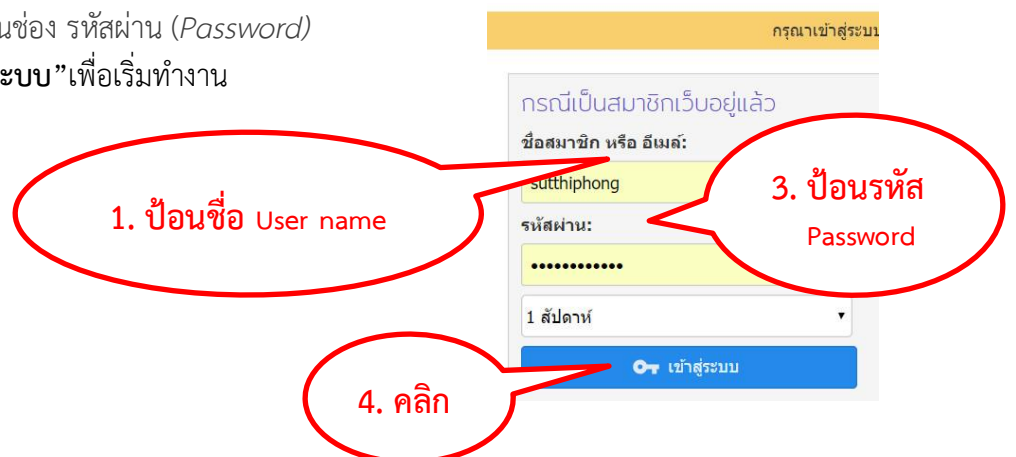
นช่อง รหัสผ่าน (*Password*)
ะบบ"เพื่อเริ่มทำงาน

กรุณาเข้าสู่ระบ

กรณีเป็นสมาชิกเว็บอยู่แล้ว

ชื่อสมาชิก หรือ อีเมล์:

sutthiphong

รหัสผ่าน:

••••••••••••

1 สัปดาห์

เข้าสู่ระบบ

1. ป้อนชื่อ User name

3. ป้อนรหัส Password

4. คลิก